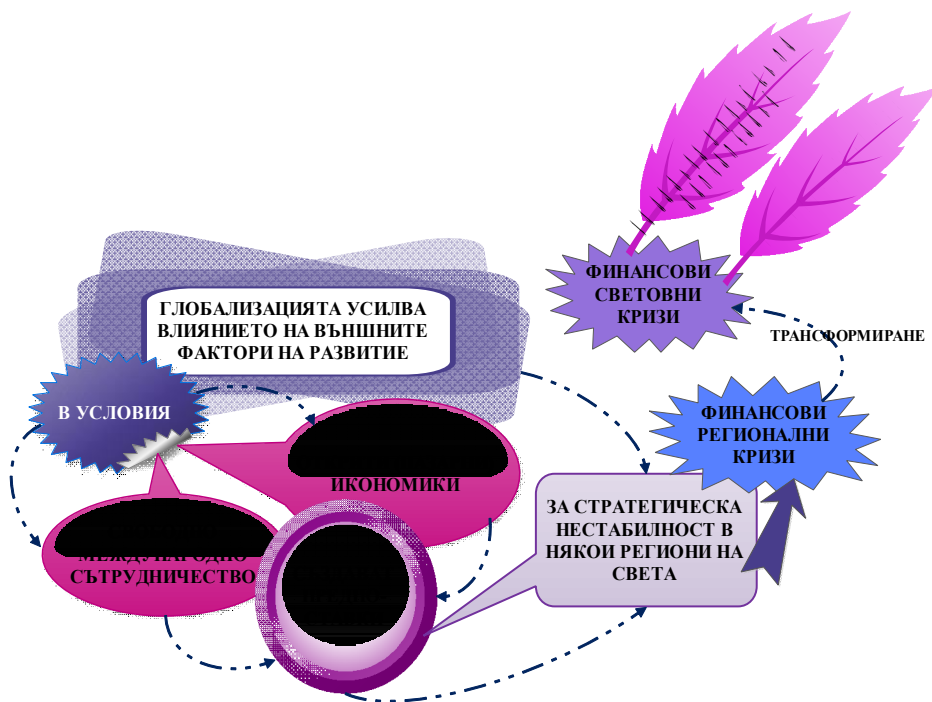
ФИНАНСОВИ СВЕТОВНИ КРИЗИ

ТРАНСФОРМИРАНЕ

ГЛОБАЛИЗАЦИЯТА УСИЛВА ВЛИЯНИЕТО НА ВЪНШНИТЕ ФАКТОРИ НА РАЗВИТИЕ

В УСЛОВИЯ

ФИНАНСОВИ РЕГИОНАЛНИ КРИЗИ

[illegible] ИКОНОМИКИ

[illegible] МЕЖДУНАРОДНО СЪТРУДНИЧЕСТВО

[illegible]

ЗА СТРАТЕГИЧЕСКА НЕСТАБИЛНОСТ В НЯКОИ РЕГИОНИ НА СВЕТА